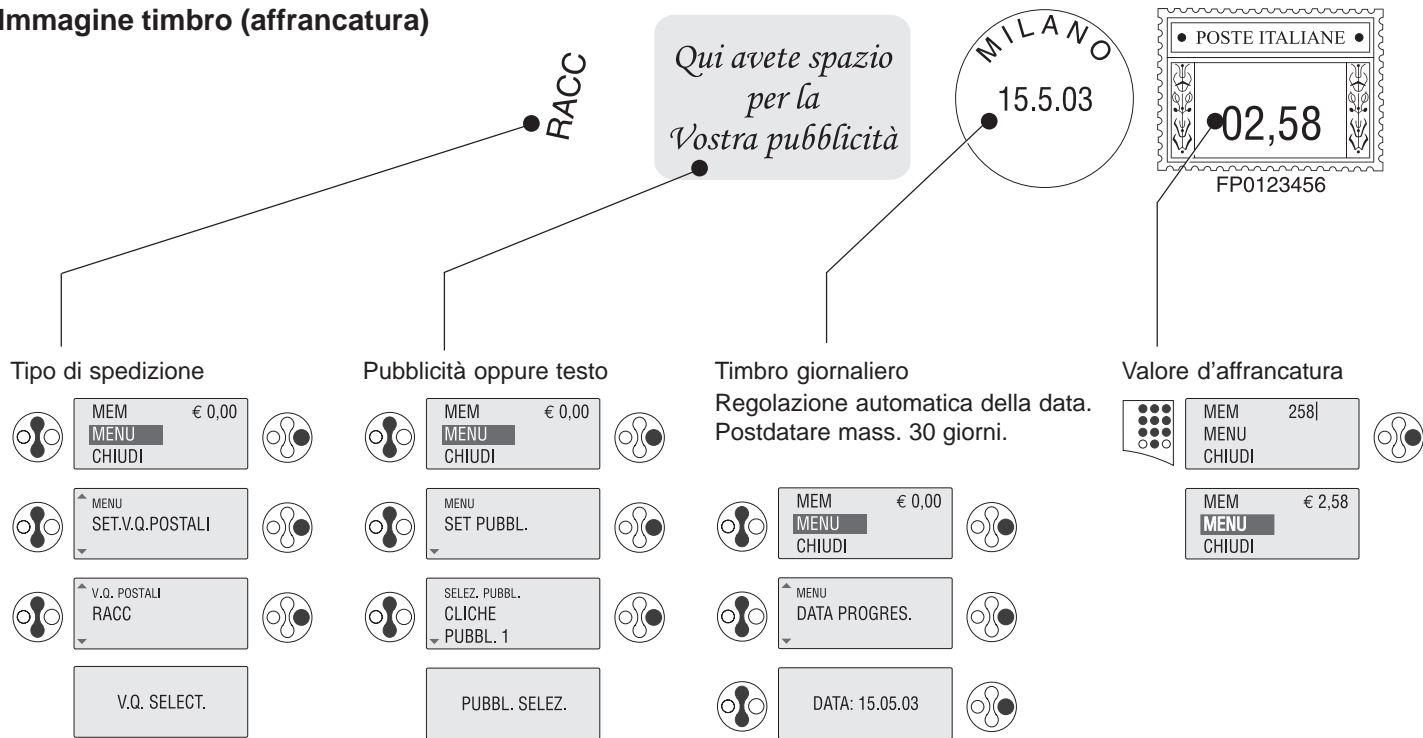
Immagine timbro (affrancatura)

RACC

Qui avete spazio per la Vostra pubblicità

MILANO
15.5.03

• POSTE ITALIANE •
02,58
FP0123456

Tipo di spedizione

MEM € 0,00
MENU
CHIUDI

MENU
SET.V.Q.POSTALI

V.Q. POSTALI
RACC

V.Q. SELECT.

Pubblicità oppure testo

MEM € 0,00
MENU
CHIUDI

MENU
SET PUBBL.

SELEZ. PUBBL.
CLICHE
PUBBL. 1

PUBBL. SELEZ.

Timbro giornaliero
Regolazione automatica della data. Postdatare mass. 30 giorni.

MEM € 0,00
MENU
CHIUDI

MENU
DATA PROGRES.

DATA: 15.05.03

Valore d'affrancatura

MEM 258
MENU
CHIUDI

MEM € 2,58
MENU
CHIUDI